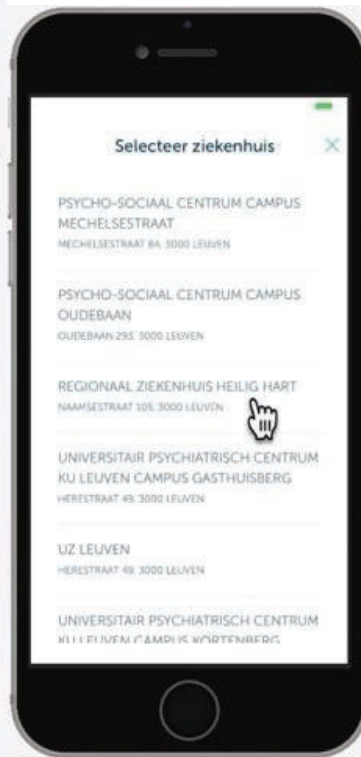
Selecteer ziekenhuis

PSYCHO-SOCIAAL CENTRUM CAMPUS MECHELSESTRAAT
MECHELSESTRAAT 84, 3000 LEUVEN

PSYCHO-SOCIAAL CENTRUM CAMPUS OUDEBAAN
OUDEBAAN 293, 3000 LEUVEN

REGIONAAL ZIEKENHUIS HEILIG HART
NAAMSESTRAAT 105, 3000 LEUVEN

UNIVERSITAIR PSYCHIATRISCH CENTRUM KU LEUVEN CAMPUS GASTHUISBERG
HERESTRAAT 49, 3000 LEUVEN

UZ LEUVEN
HERESTRAAT 49, 3000 LEUVEN

UNIVERSITAIR PSYCHIATRISCH CENTRUM KU LEUVEN CAMPUS KORTENBERG